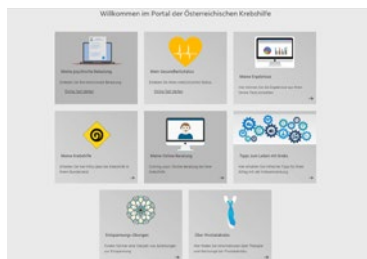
Willkommen im Portal der Österreichischen Krebshilfe

Meine psychische Beratung
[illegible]

Mein Gesundheitsfokus
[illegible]

Meine Expertise
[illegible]

Meine Krebshilfe
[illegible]

Meine Online-Beratung
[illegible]

Tipps zum Leben im Ende
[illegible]

Entspannungs-Übungen
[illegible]

Über Pinktoberfest
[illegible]